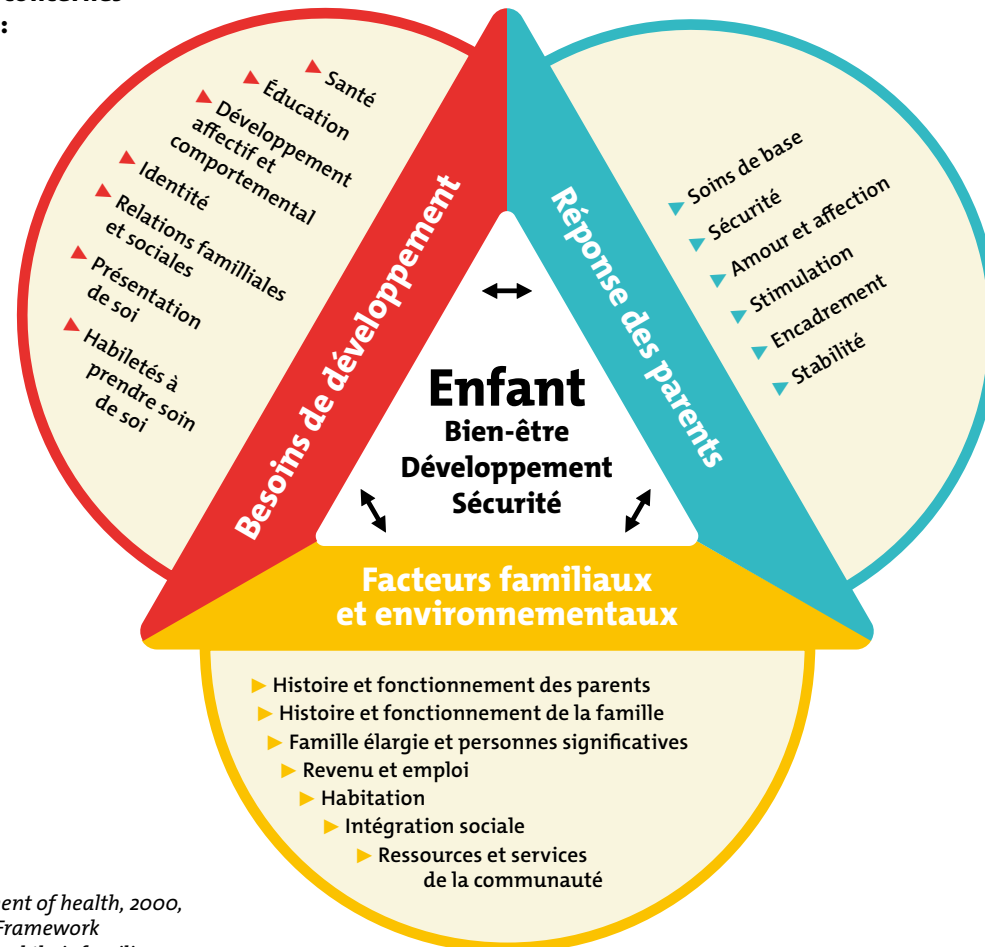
:

Santé
Éducation
Développement affectif et comportemental
Identité
Relations familiales et sociales
Présentation de soi
Habiletés à prendre soin de soi

Besoins de développement

Réponse des parents

Soins de base
Sécurité
Amour et affection
Stimulation
Encadrement
Stabilité

Enfant
Bien-être
Développement
Sécurité

Facteurs familiaux et environnementaux

Histoire et fonctionnement des parents
Histoire et fonctionnement de la famille
Famille élargie et personnes significatives
Revenu et emploi
Habitation
Intégration sociale
Ressources et services de la communauté

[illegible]ent of health, 2000, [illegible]Framework